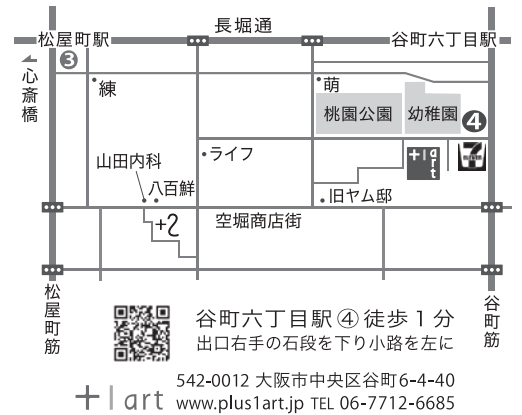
長堀通

松屋町駅

谷町六丁目駅

3

心斎橋

練

萌

桃園公園

幼稚園

4

+1 art

7

山田内科

・ライフ

八百鮮

旧ヤム邸

+2

空堀商店街

松屋町筋

谷町筋

谷町六丁目駅 ④ 徒歩 1 分
出口右手の石段を下り小路を左に

542-0012 大阪市中央区谷町6-4-40
+1 art www.plus1art.jp TEL 06-7712-6685